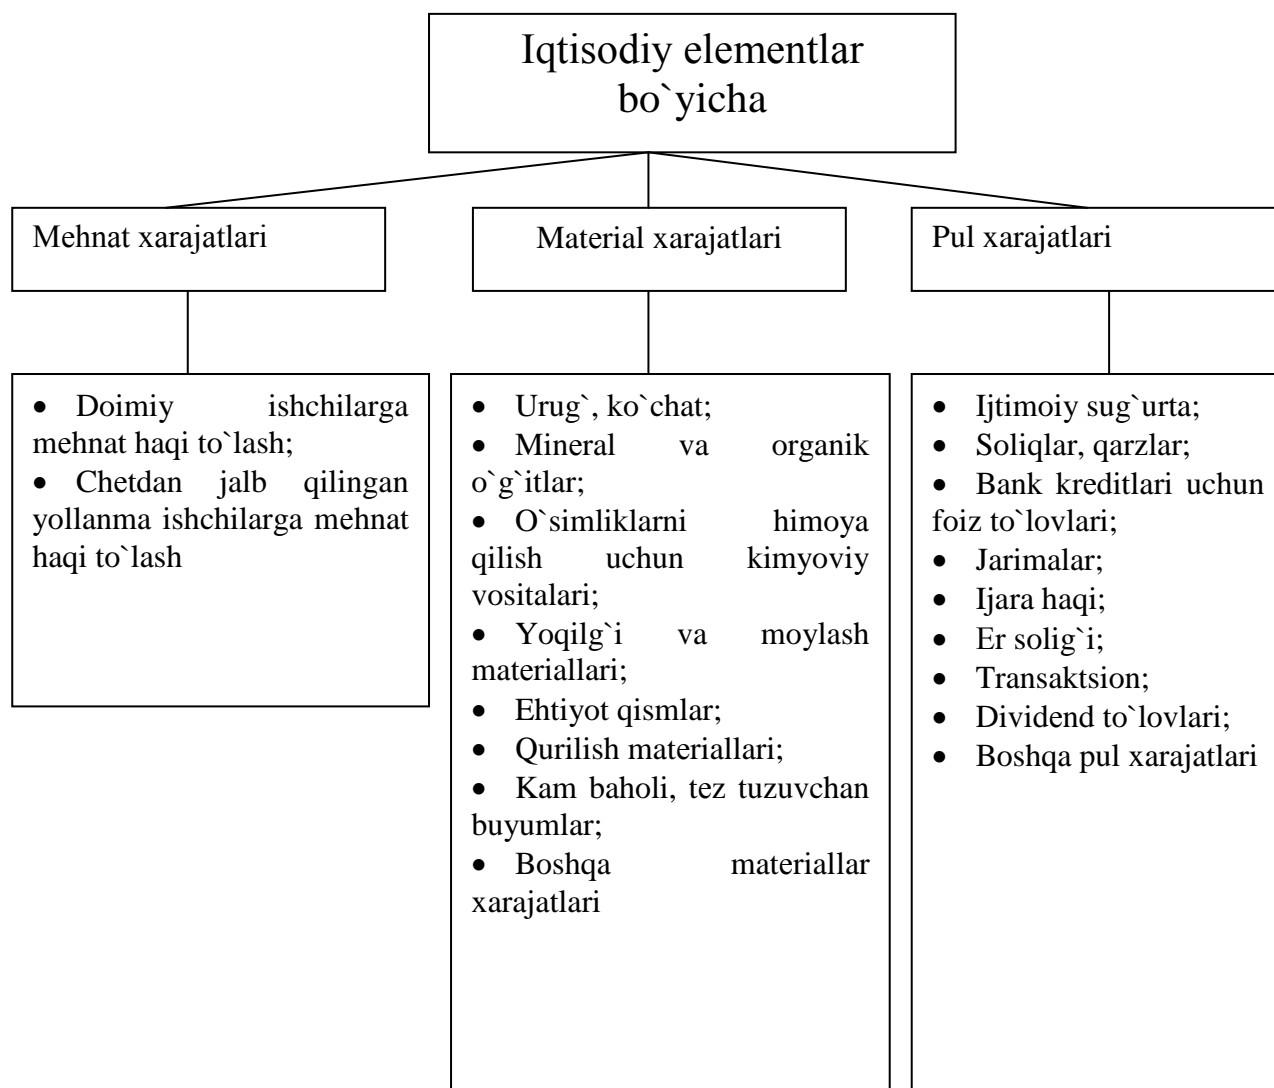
Iqtisodiy elementlar bo`yicha

Mehnat xarajatlari

Material xarajatlari

Pul xarajatlari

- Doimiy ishchilarga mehnat haqi to`lash;
- Chetdan jalb qilingan yollanma ishchilarga mehnat haqi to`lash

- Urug`, ko`chat;
- Mineral va organik o`g`itlar;
- O`simliklarni himoya qilish uchun kimyoviy vositalari;
- Yoqilg`i va moylash materiallari;
- Ehtiyot qismlar;
- Qurilish materiallari;
- Kam baholi, tez tuzuvchan buyumlar;
- Boshqa materiallar xarajatlari

- Ijtimoiy sug`urta;
- Soliqlar, qarzlar;
- Bank kreditlari uchun foiz to`lovlari;
- Jarimalar;
- Ijara haqi;
- Er solig`i;
- Transaktsion;
- Dividend to`lovlari;
- Boshqa pul xarajatlari